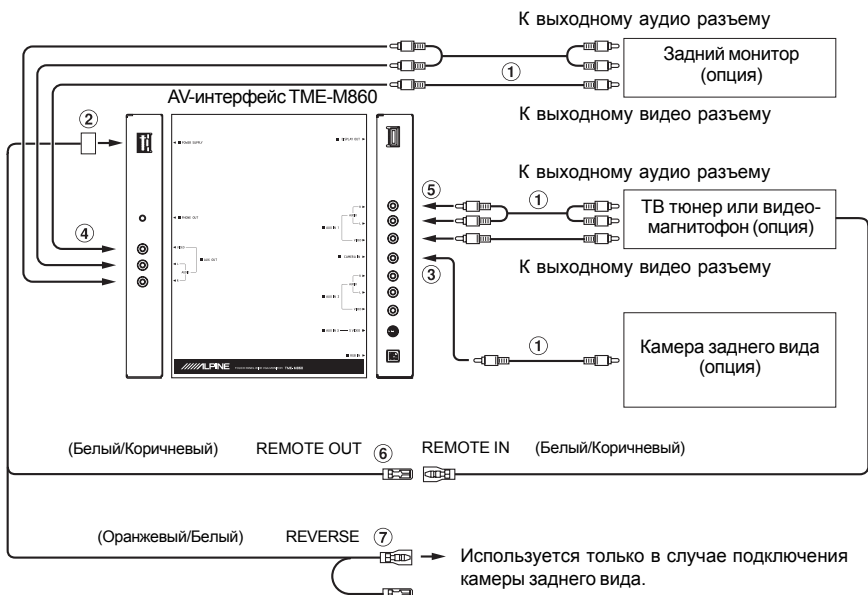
К выходному аудио разъему

Задний монитор (опция)

①

AV-интерфейс TME-M860

К выходному видео разъему

②

④

POWER SUPPLY

PHONE OUT

VIDEO

AUX OUT

DC/PILOT OUT

AUX IN 1

CAMERA IN

AUX IN 2

К выходному аудио разъему

⑤

①

ТВ тюнер или видеомагнитофон (опция)

③

К выходному видео разъему

①

Камера заднего вида (опция)

ALPINE

TME-M860

(Белый/Коричневый)

REMOTE OUT

⑥

REMOTE IN

(Белый/Коричневый)

(Оранжевый/Белый)

REVERSE

⑦

Используется только в случае подключения камеры заднего вида.